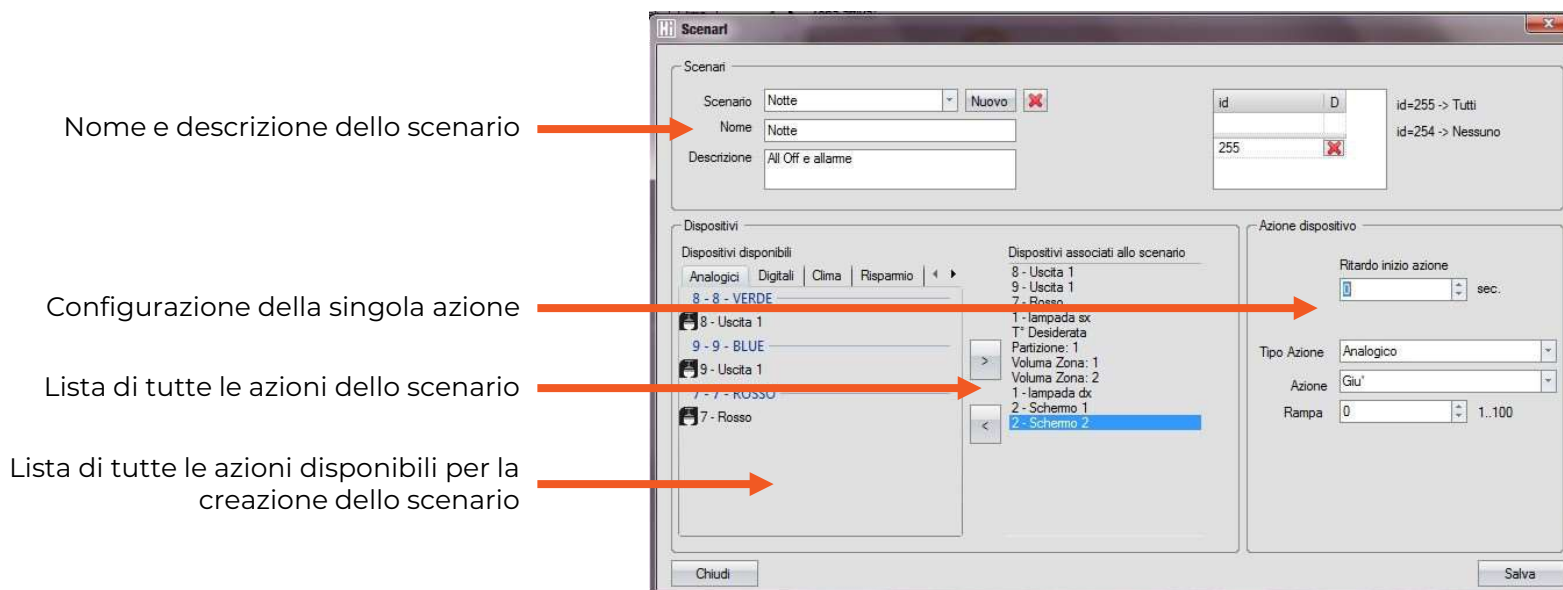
Nome e descrizione dello scenario

Configurazione della singola azione

Lista di tutte le azioni dello scenario

Lista di tutte le azioni disponibili per la creazione dello scenario

Scenari

Scenari

Scenario Notte Nuovo

Nome Notte

Descrizione All Off e allarme

| id | D |
|---|---|
| | |
| 255 | |

id=255 -> Tutti

id=254 -> Nessuno

Dispositivi

Dispositivi disponibili

Analogici | Digitali | Clima | Risparmio

8 - 8 - VERDE

8 - Uscita 1

9 - 9 - BLUE

9 - Uscita 1

7 - 7 - ROSSO

7 - Rosso

>

<

Dispositivi associati allo scenario

8 - Uscita 1
9 - Uscita 1
7 - Rosso
1 - lampada sx
T° Desiderata
Partizione: 1
Voluma Zona: 1
Voluma Zona: 2
1 - lampada dx
2 - Schermo 1
2 - Schermo 2

Azione dispositivo

Ritardo inizio azione

0 sec.

Tipo Azione Analogico

Azione Giu'

Rampa 0 1..100

Chiudi

Salva